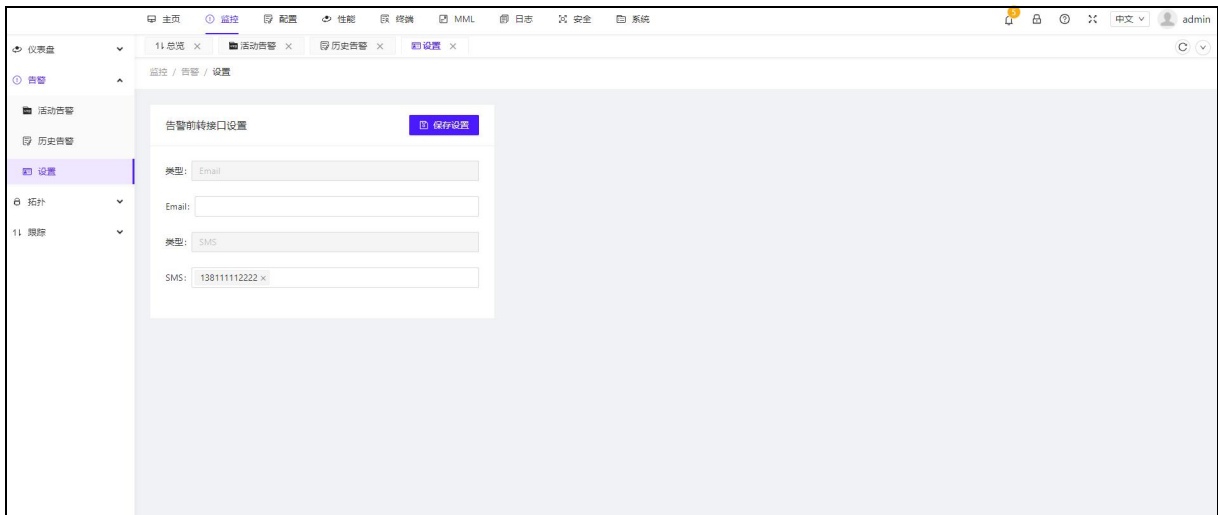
主页 监控 配置 性能 终端 MML 日志 安全 系统

中文 admin

仪表盘

告警

活动告警

历史告警

设置

拓扑

跟踪

总览 × 活动告警 × 历史告警 × 设置 ×

监控 / 告警 / 设置

告警前转接口设置

保存设置

类型: Email

Email:

类型: SMS

SMS: 138111112222 ×